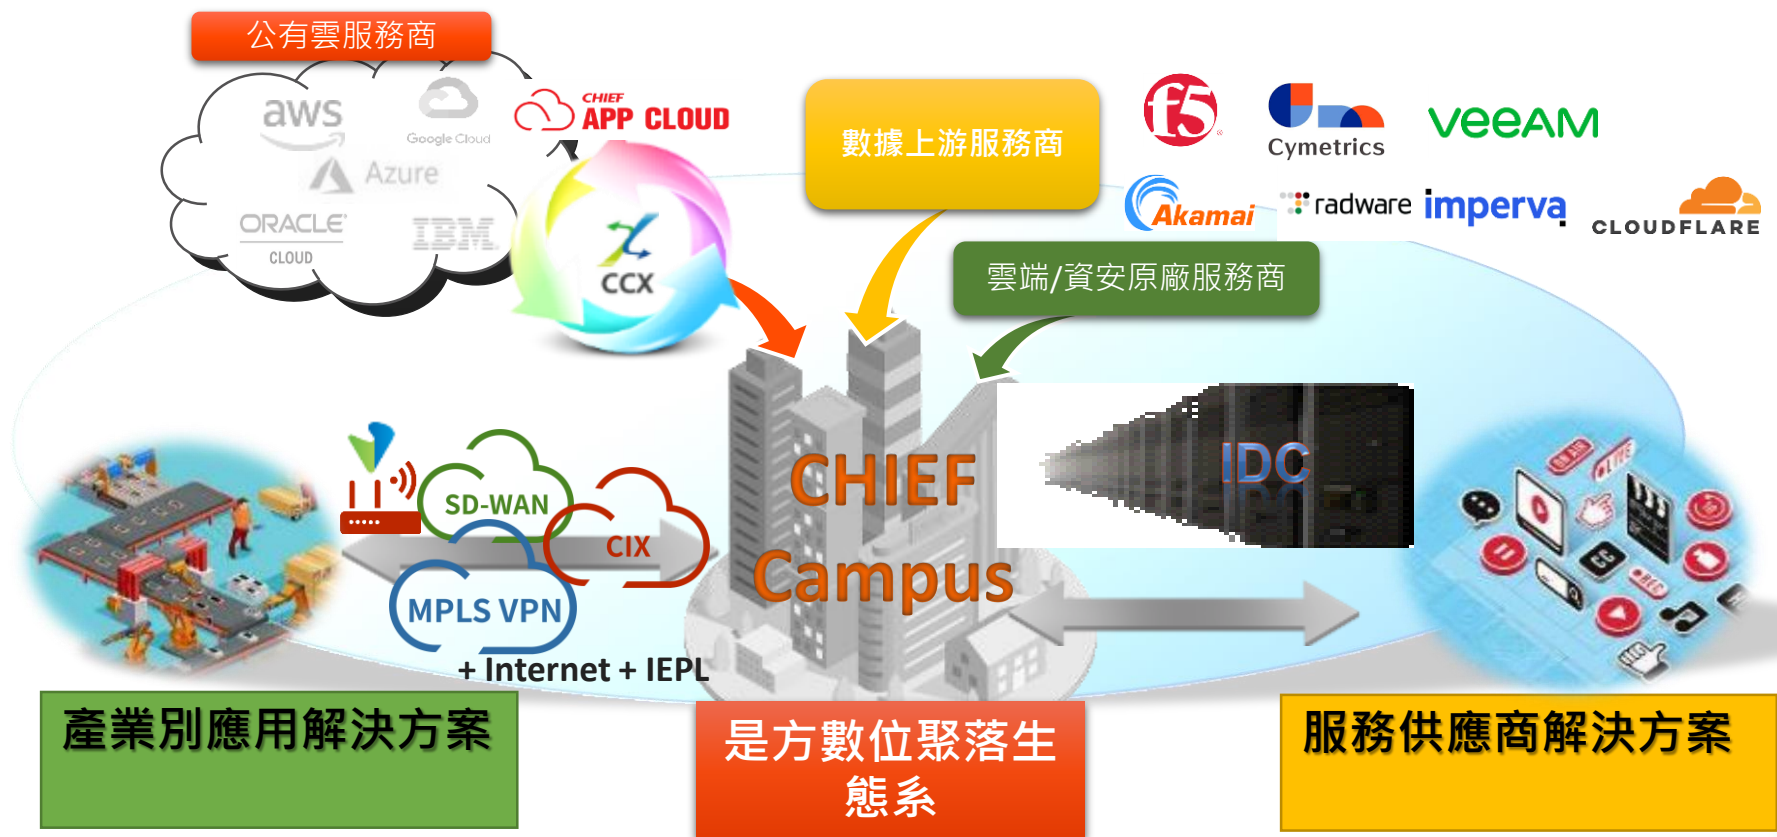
公有雲服務商

aws
Google Cloud
Azure
ORACLE CLOUD
IBM

CHIEF APP CLOUD

CCX

數據上游服務商

f5
Cymetrics
veeam
Akamai
radware
imperva
CLOUDFLARE

雲端/資安原廠服務商

SD-WAN
CIX
MPLS VPN
+ Internet + IEPL

CHIEF Campus

IDC

產業別應用解決方案

是方數位聚落生態系

服務供應商解決方案